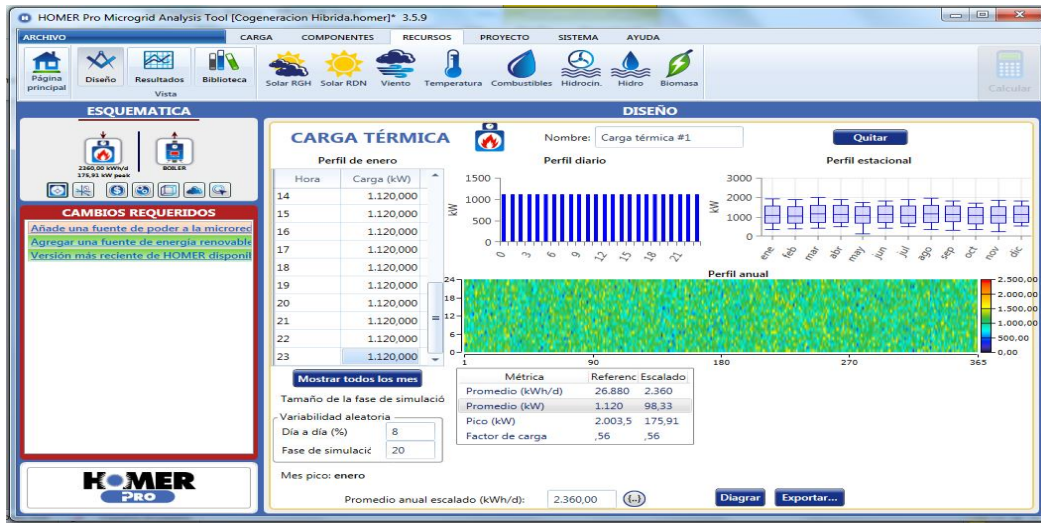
HOMER Pro Microgrid Analysis Tool [Cogeneracion Hibrida.homer]* 3.5.9

ARCHIVO CARGA COMPONENTES RECURSOS PROYECTO SISTEMA AYUDA

Página principal Diseño Resultados Biblioteca
Vista

Solar RGH Solar RDN Viento Temperatura Combustibles Hidrocin. Hidro Biomasa

Calcular

ESQUEMATICA

2360,00 kWh/d
175,91 kW peak

BOILER

CAMBIOS REQUERIDOS

Añade una fuente de poder a la microrec
Agregar una fuente de energía renovable
Versión más reciente de HOMER disponil

HOMER PRO

DISEÑO

CARGA TÉRMICA

Nombre: Carga térmica #1

Quitar

Perfil de enero

| Hora | Carga (kW) |
|---|---|
| 14 | 1.120,000 |
| 15 | 1.120,000 |
| 16 | 1.120,000 |
| 17 | 1.120,000 |
| 18 | 1.120,000 |
| 19 | 1.120,000 |
| 20 | 1.120,000 |
| 21 | 1.120,000 |
| 22 | 1.120,000 |
| 23 | 1.120,000 |

Perfil diario
1500
1000
500
0
kW
0 3 6 9 12 15 18 21

Perfil estacional
3000
2000
1000
0
kW
ene feb mar abr may jun jul ago sep oct nov dic

Perfil anual
24
18
12
6
0
1 90 180 270 365
2.500,00
2.000,00
1.500,00
1.000,00
500,00
0,00

Mostrar todos los mes

Tamaño de la fase de simulació

Variabilidad aleatoria
Día a día (%) 8
Fase de simulació 20

| Métrica | Referenc | Escalado |
|---|---|---|
| Promedio (kWh/d) | 26.880 | 2.360 |
| Promedio (kW) | 1.120 | 98,33 |
| Pico (kW) | 2.003,5 | 175,91 |
| Factor de carga | ,56 | ,56 |

Mes pico: enero

Promedio anual escalado (kWh/d): 2.360,00 (...)

Diagrar Exportar...